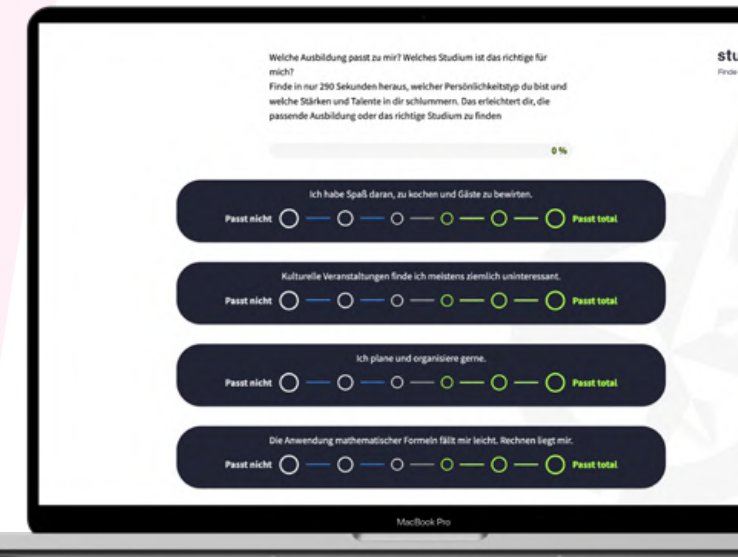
Welche Ausbildung passt zu mir? Welches Studium ist das richtige für mich?
Finde in nur 290 Sekunden heraus, welcher Persönlichkeitstyp du bist und welche Stärken und Talente in dir schlummern. Das erleichtert dir, die passende Ausbildung oder das richtige Studium zu finden

stu
Finde

0 %

Ich habe Spaß daran, zu kochen und Gäste zu bewirten.
Passt nicht Passt total

Kulturelle Veranstaltungen finde ich meistens ziemlich uninteressant.
Passt nicht Passt total

Ich plane und organisiere gerne.
Passt nicht Passt total

Die Anwendung mathematischer Formeln fällt mir leicht. Rechnen liegt mir.
Passt nicht Passt total

MacBook Pro